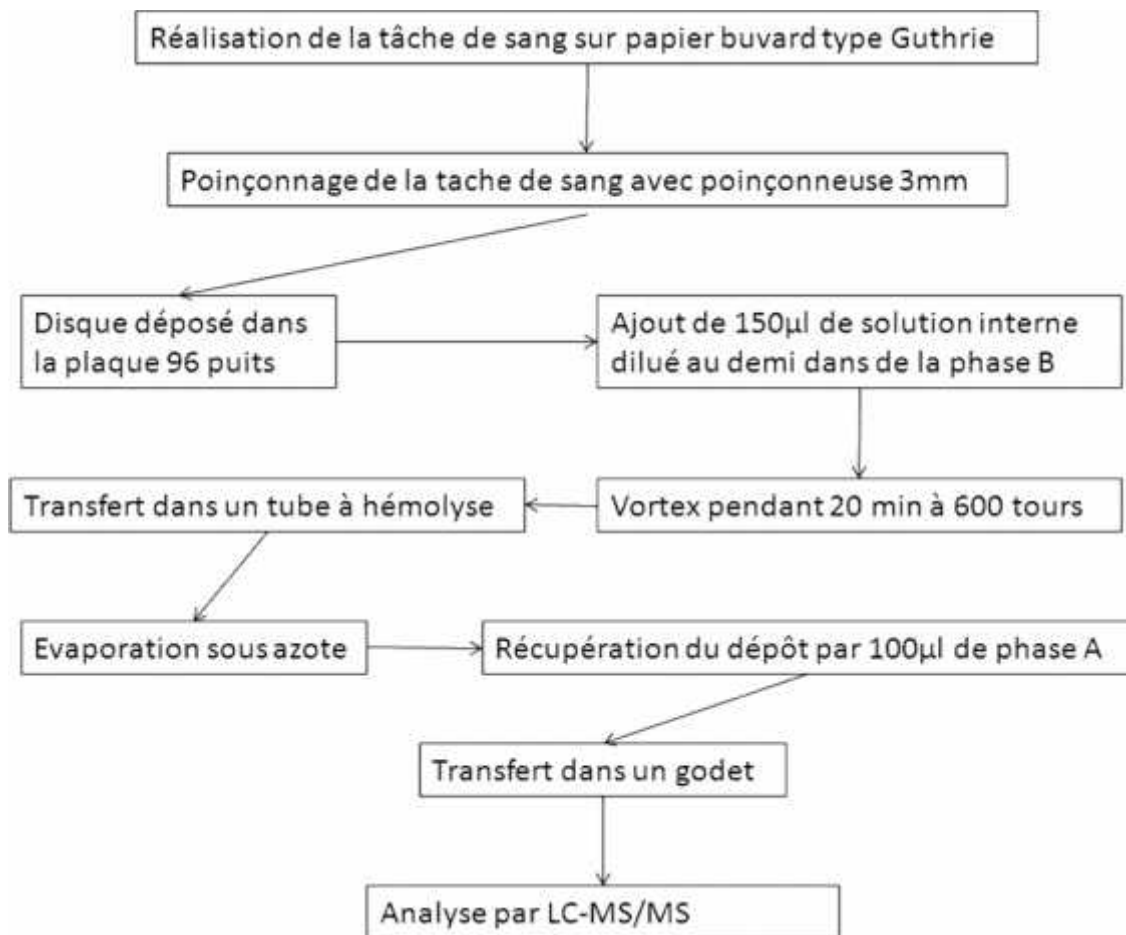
Réalisation de la tâche de sang sur papier buvard type Guthrie

Poinçonnage de la tache de sang avec poinçonneuse 3mm

Disque déposé dans la plaque 96 puits

Ajout de 150µl de solution interne dilué au demi dans de la phase B

Vortex pendant 20 min à 600 tours

Transfert dans un tube à hémolyse

Evaporation sous azote

Récupération du dépôt par 100µl de phase A

Transfert dans un godet

Analyse par LC-MS/MS